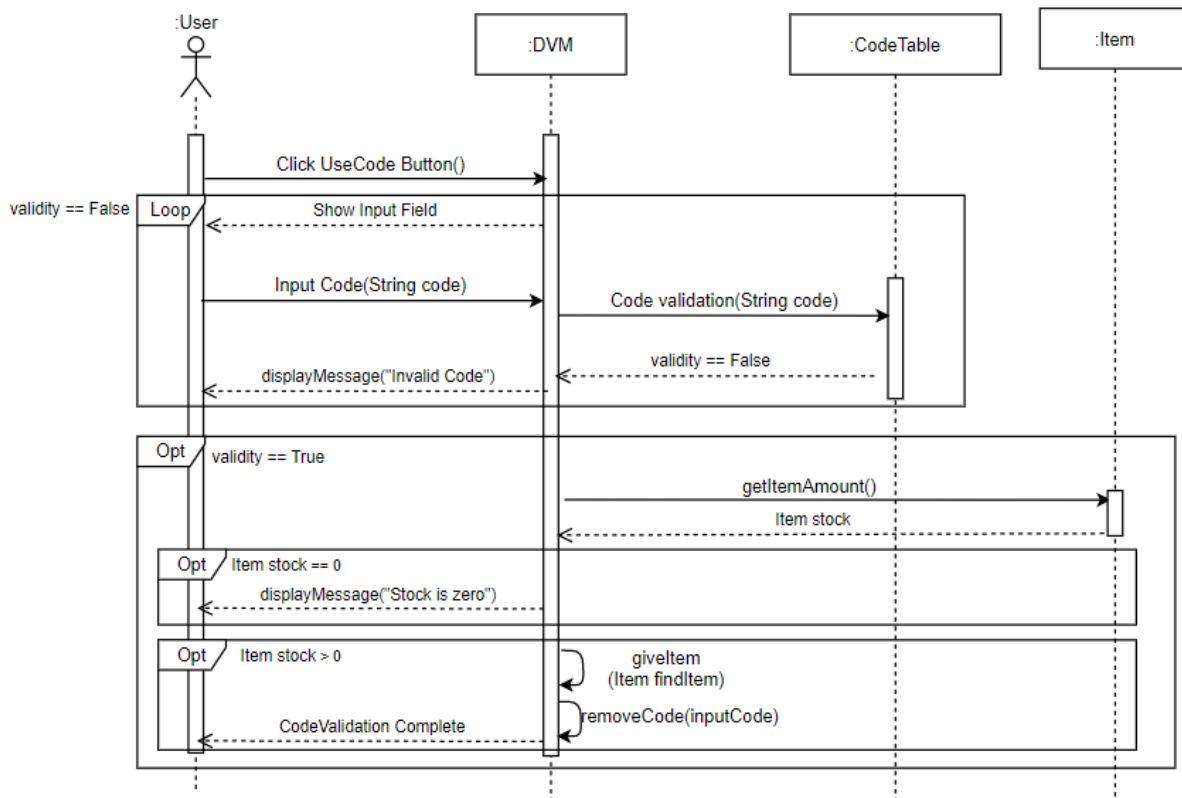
:User

:DVM

:CodeTable

:Item

Click UseCode Button()

validity == False

Loop

Show Input Field

Input Code(String code)

Code validation(String code)

validity == False

displayMessage("Invalid Code")

Opt

validity == True

getItemAmount()

Item stock

Opt

Item stock == 0

displayMessage("Stock is zero")

Opt

Item stock > 0

giveItem
(Item findItem)

removeCode(inputCode)

CodeValidation Complete